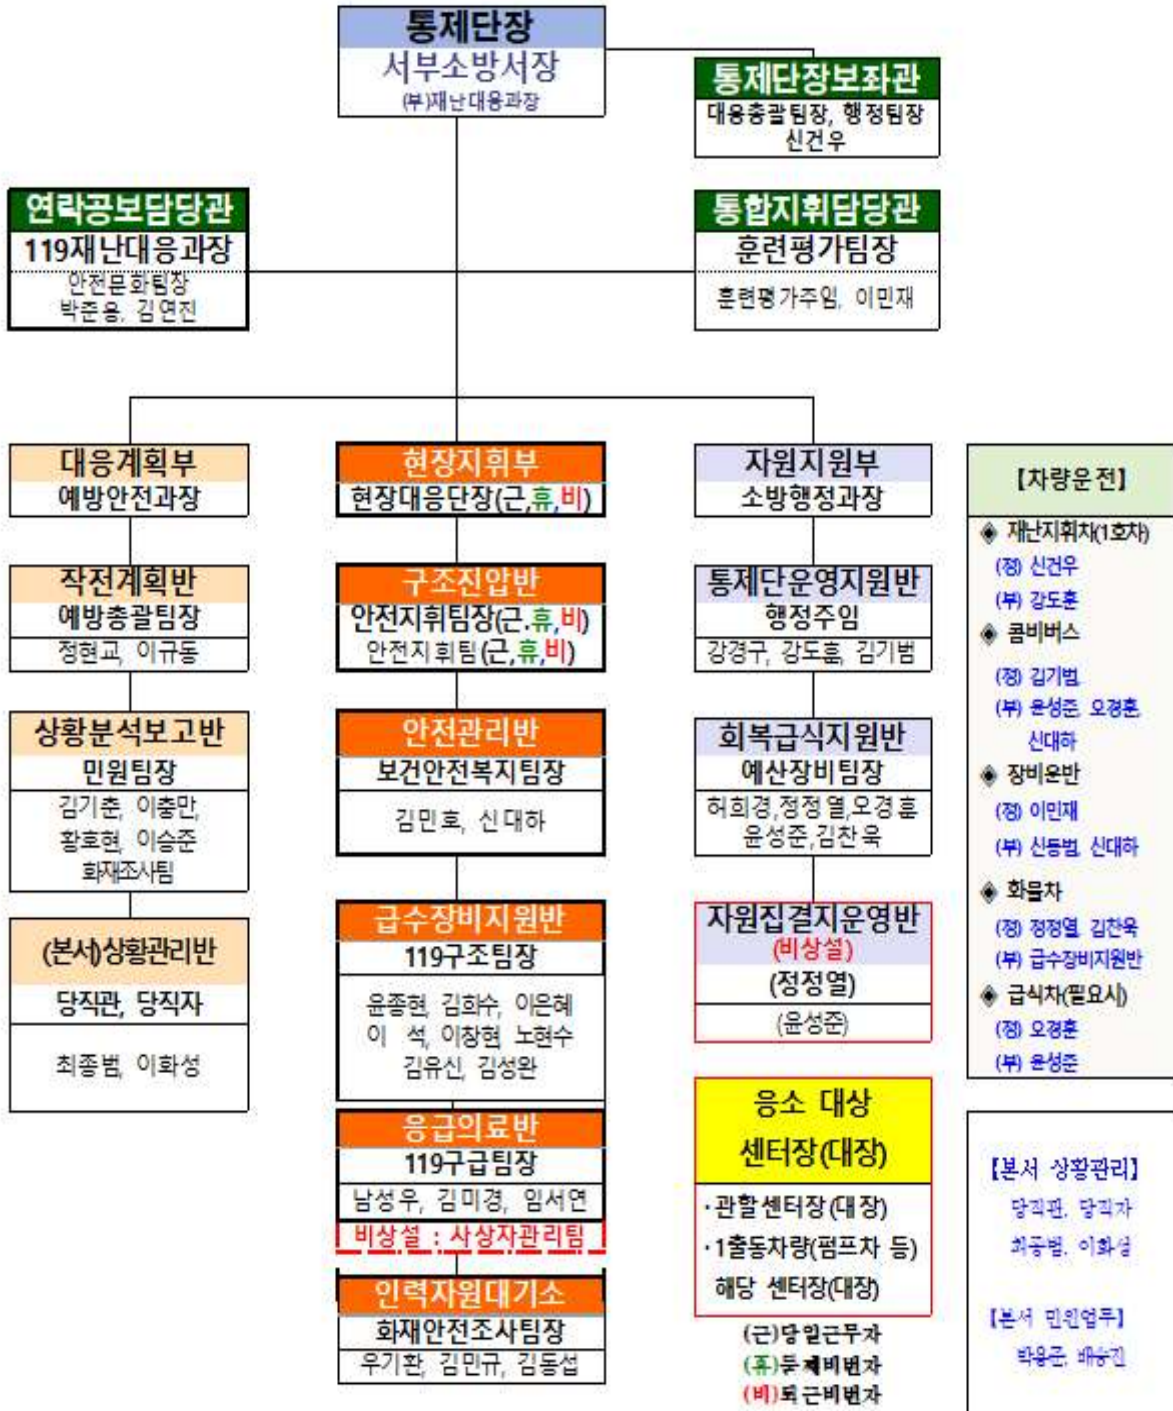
통제단장
서부소방서장
(부)재난대응과장

통제단장보좌관
대응총괄팀장, 행정팀장
신건우

연락공보담당관
119재난대응과장
안전문화팀장
박준용, 김연진

통합지휘담당관
훈련평가팀장
훈련평가주임, 이민재

대응계획부
예방안전과장

작전계획반
예방총괄팀장
정현교, 이규동

상황분석보고반
민원팀장
김기춘, 이충만, 황호현, 이승준
화재조사팀

(본서)상황관리반
당직관, 당직자
최종범, 이화성

현장지휘부
현장대응단장(근,休,비)

구조진압반
안전지휘팀장(근,休,비)
안전지휘팀(근,休,비)

안전관리반
보건안전복지팀장
김민호, 신대하

급수장비지원반
119구조팀장
윤종현, 김희수, 이은혜
이 석, 이창혁, 노현수
김유신, 김성완

응급의료반
119구급팀장
남성우, 김미경, 임서연
비상설 : 사상자관리팀

인력자원대기소
화재안전조사팀장
우기환, 김민규, 김동섭

자원지원부
소방행정과장

통제단운영지원반
행정주임
강경구, 강도훈, 김기범

회복급식지원반
예산장비팀장
허희경,정정열,오경훈
윤성준,김찬욱

자원집결지운영반
(비상설)
(정정열)
(윤성준)

응소 대상
센터장(대장)
·관할 센터장(대장)
·1출동차량(펌프차 등)
해당 센터장(대장)

(근)당일근무자
(휴)두제비번자
(비)퇴근비번자

[차량운전]
◆ 재난지휘차(1호차)
(정) 신건우
(부) 강도훈
◆ 콤비버스
(정) 김기범
(부) 윤성준, 오경훈, 신대하
◆ 장비운반
(정) 이민재
(부) 신동범, 신대하
◆ 화물차
(정) 정정열, 김찬욱
(부) 급수장비지원반
◆ 급식차(필요시)
(정) 오경훈
(부) 윤성준

[본서 상황관리]
당직관, 당직자
최종범, 이화성

[본서 민원업무]
박용준, 배승진